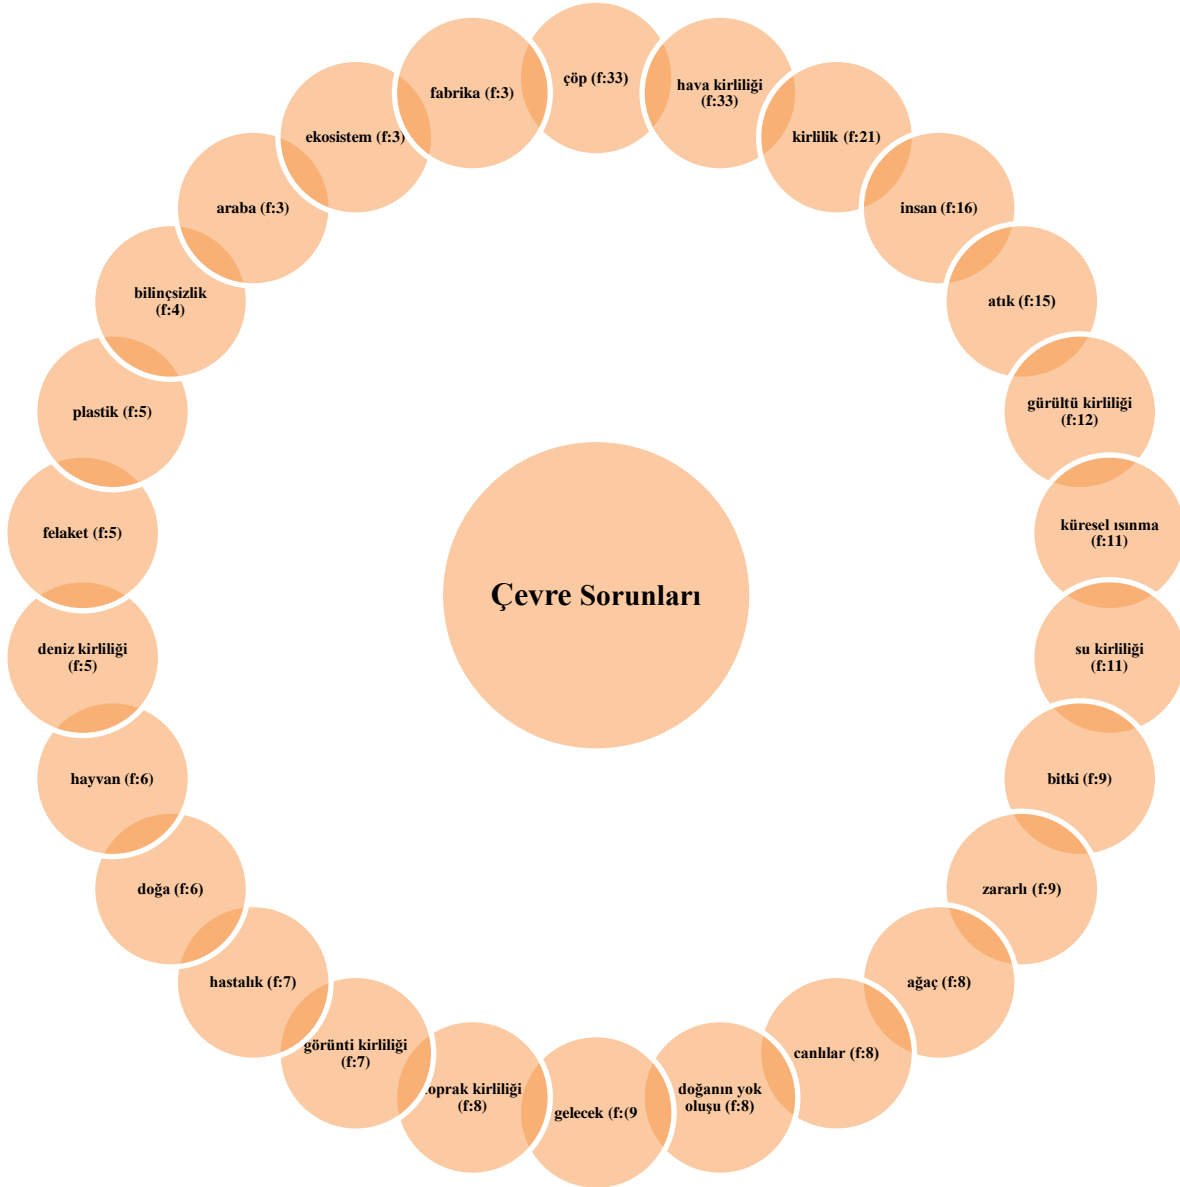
Çevre Sorunları

çöp (f:33)

hava kirliliği (f:33)

kirlilik (f:21)

insan (f:16)

atık (f:15)

gürültü kirliliği (f:12)

küresel ısınma (f:11)

su kirliliği (f:11)

bitki (f:9)

zararlı (f:9)

ağaç (f:8)

canlılar (f:8)

doğanın yok oluşu (f:8)

gelecek (f:(9

oprak kirliliği (f:8)

görünti kirliliği (f:7)

hastalık (f:7)

doğa (f:6)

hayvan (f:6)

deniz kirliliği (f:5)

felaket (f:5)

plastik (f:5)

bilinçsizlik (f:4)

araba (f:3)

ekosistem (f:3)

fabrika (f:3)